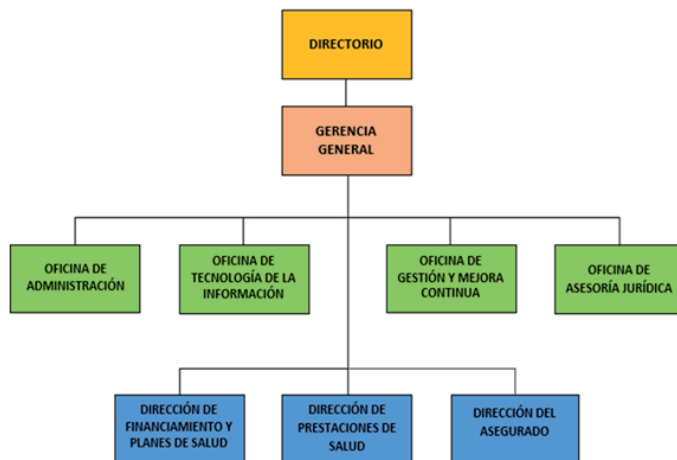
DIRECTORIO

GERENCIA GENERAL

OFICINA DE ADMINISTRACIÓN

OFICINA DE TECNOLOGÍA DE LA INFORMACIÓN

OFICINA DE GESTIÓN Y MEJORA CONTINUA

OFICINA DE ASESORÍA JURÍDICA

DIRECCIÓN DE FINANCIAMIENTO Y PLANES DE SALUD

DIRECCIÓN DE PRESTACIONES DE SALUD

DIRECCIÓN DEL ASEGURADO